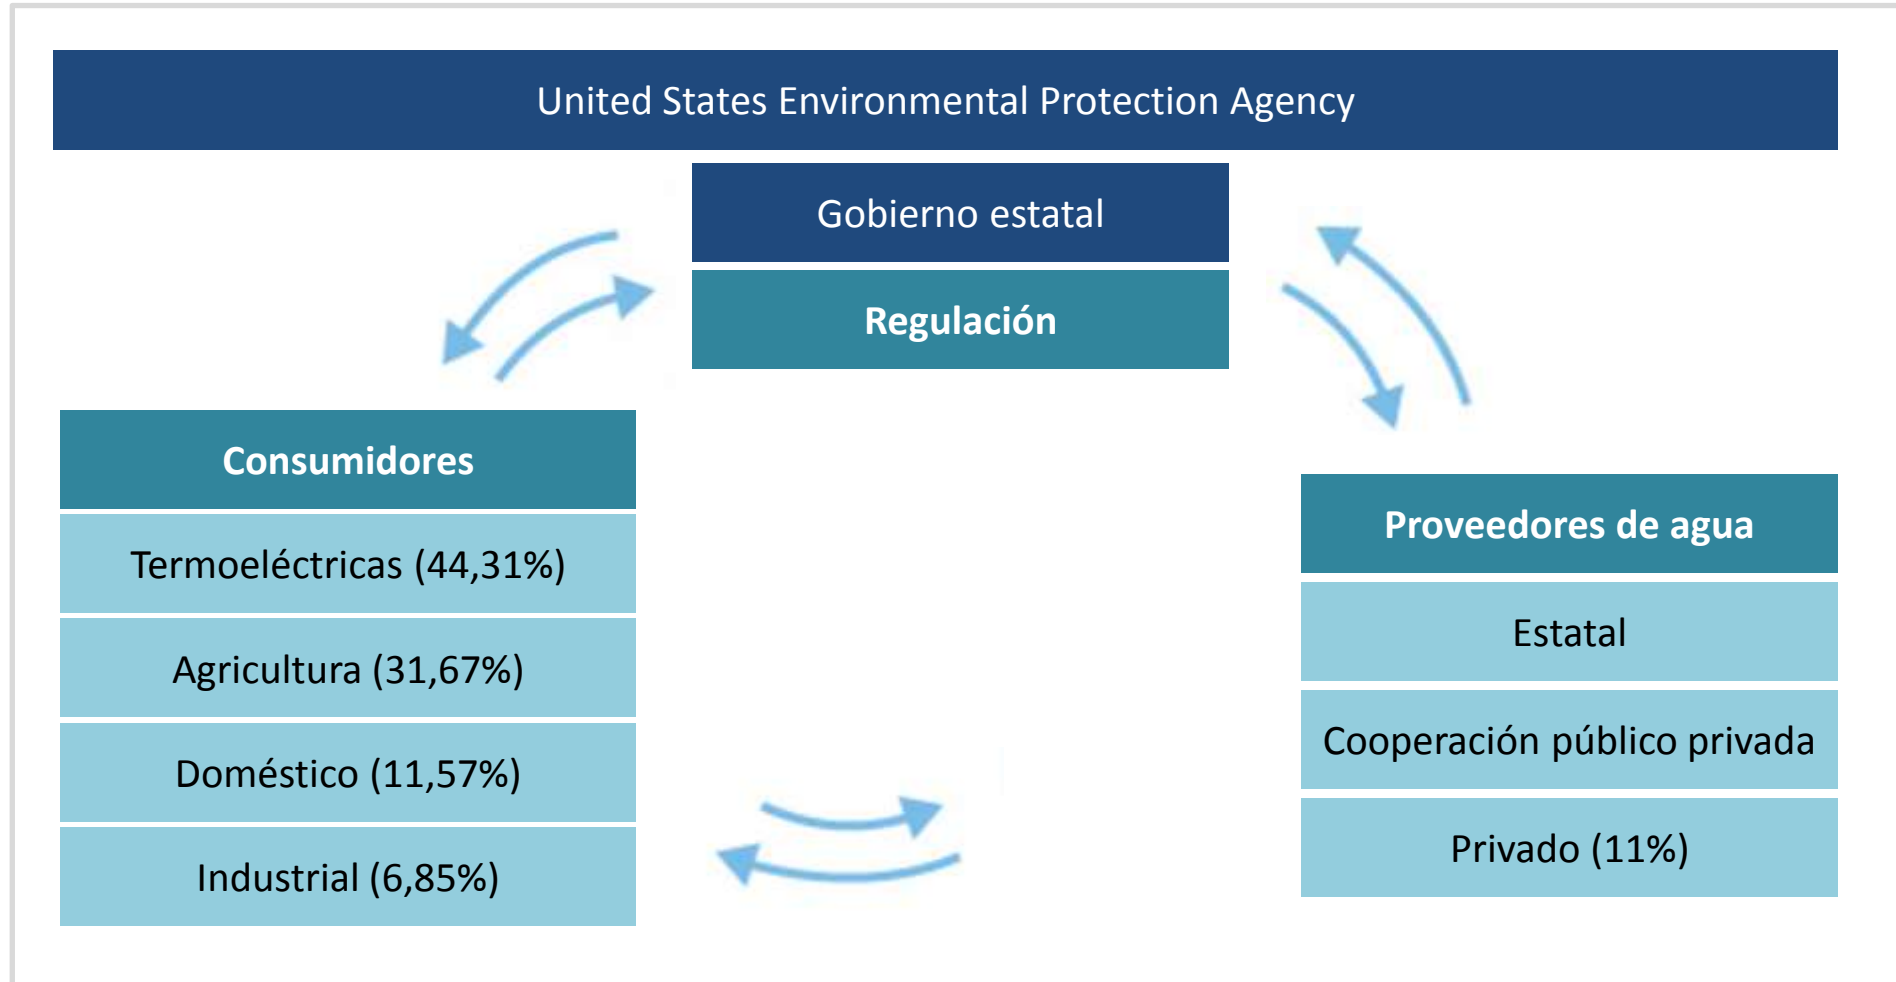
United States Environmental Protection Agency

Gobierno estatal

Regulación

Consumidores

Termoeléctricas (44,31%)

Agricultura (31,67%)

Doméstico (11,57%)

Industrial (6,85%)

Proveedores de agua

Estatal

Cooperación público privada

Privado (11%)